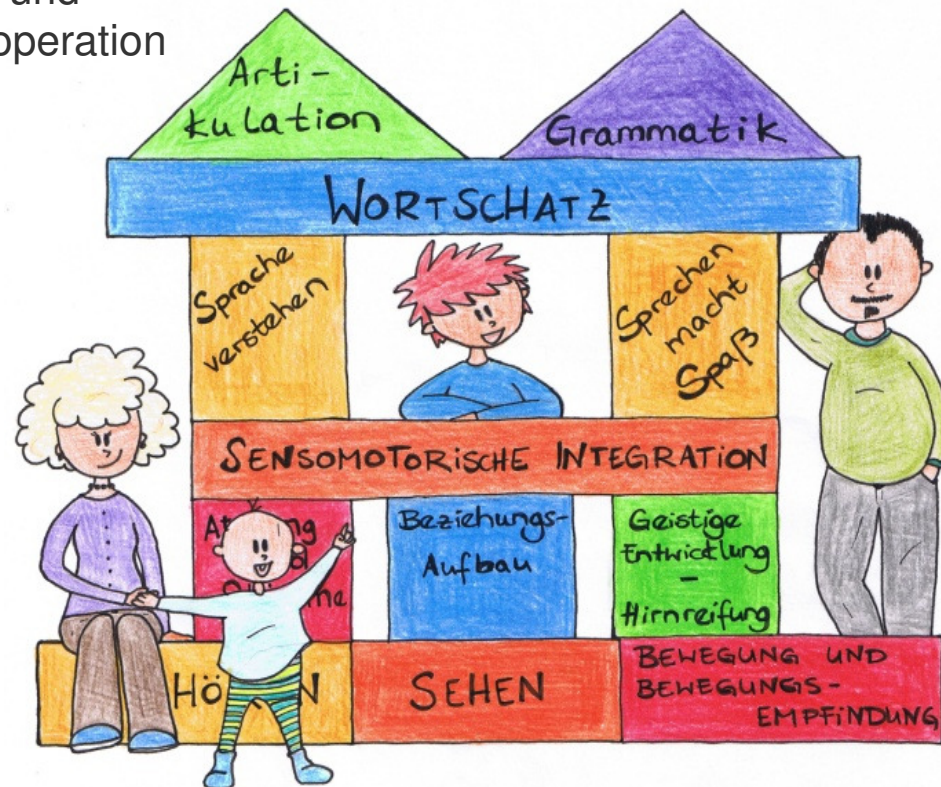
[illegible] und
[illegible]operation

Arti-
kulation

Grammatik

WORTSCHATZ

Sprache verstehen

Sprechen macht Spaß

SENSOMOTORISCHE INTEGRATION

At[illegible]ng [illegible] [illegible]ne

Beziehungs-Aufbau

Geistige Entwicklung - Hirnreifung

HÖ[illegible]N

SEHEN

BEWEGUNG UND BEWEGUNGS-EMPFINDUNG